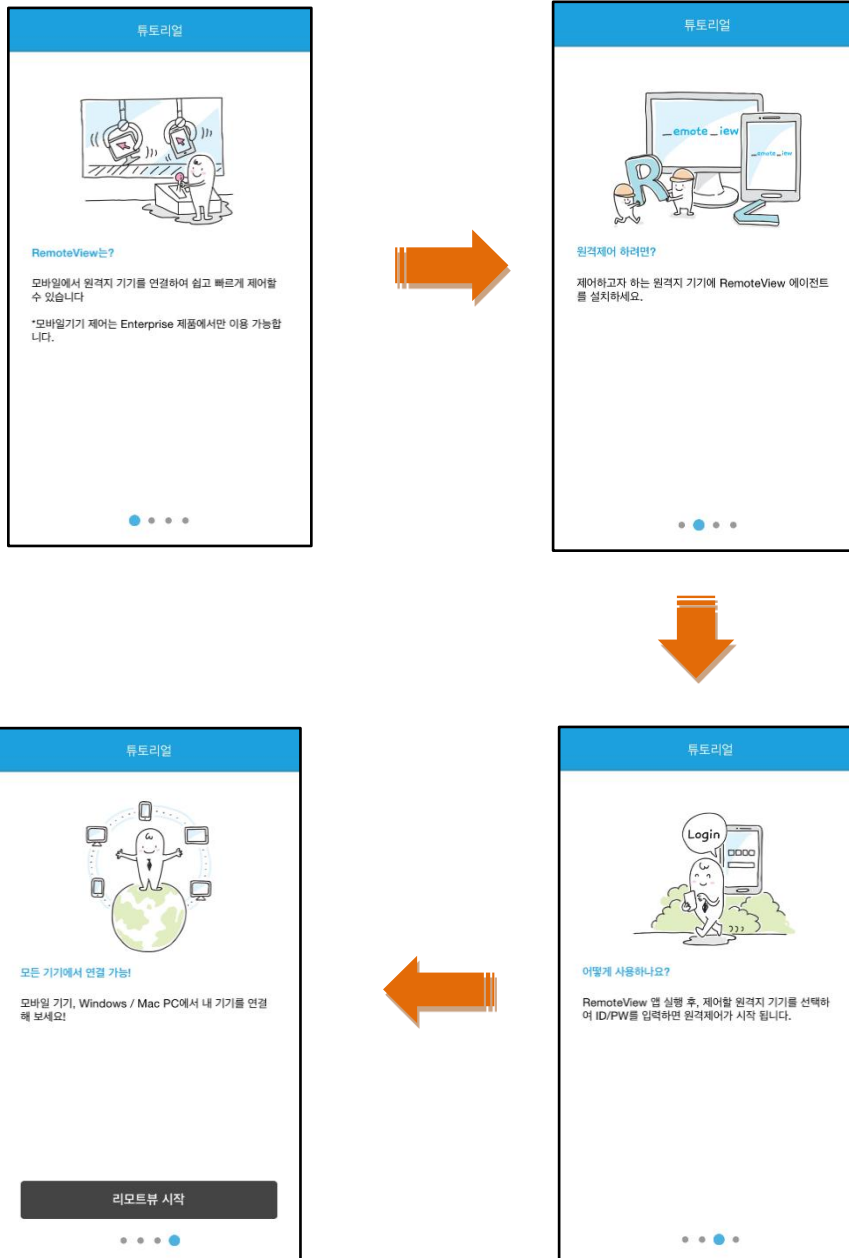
튜토리얼

RemoteView는?

모바일에서 원격지 기기를 연결하여 쉽고 빠르게 제어할 수 있습니다

*모바일기기 제어는 Enterprise 제품에서만 이용 가능합니다.

튜토리얼

_emote _iew

_emote _iew

원격제어 하려면?

제어하고자 하는 원격지 기기에 RemoteView 에이전트를 설치하세요.

튜토리얼

Login

어떻게 사용하나요?

RemoteView 앱 실행 후, 제어할 원격지 기기를 선택하여 ID/PW를 입력하면 원격제어가 시작 됩니다.

튜토리얼

모든 기기에서 연결 가능!

모바일 기기, Windows / Mac PC에서 내 기기를 연결해 보세요!

리모트뷰 시작